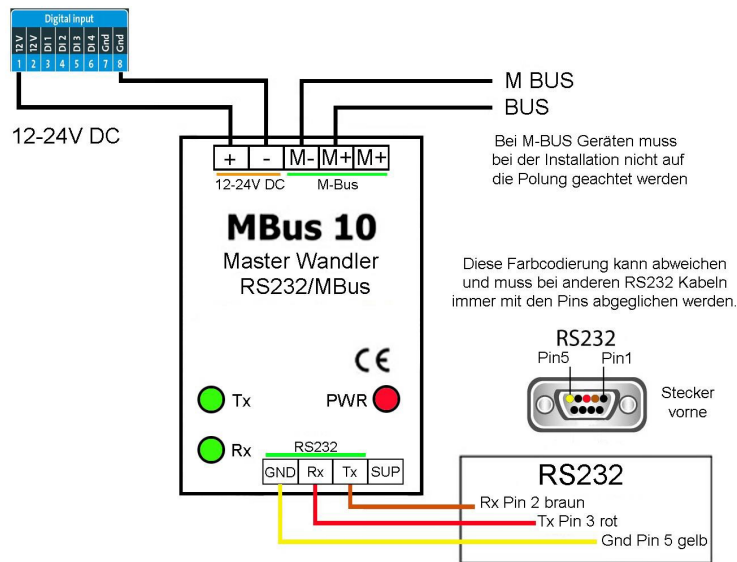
Digital input

| 12 V | 12 V | DI 1 | DI 2 | DI 3 | DI 4 | Gnd | Gnd |
|---|---|---|---|---|---|---|---|
| 1 | 2 | 3 | 4 | 5 | 6 | 7 | 8 |

M BUS
BUS

12-24V DC

+ - M- M+ M+
12-24V DC M-Bus

Bei M-BUS Geräten muss bei der Installation nicht auf die Polung geachtet werden

MBus 10
Master Wandler
RS232/MBus

Diese Farbcodierung kann abweichen und muss bei anderen RS232 Kabeln immer mit den Pins abgeglichen werden.

RS232
Pin5 Pin1
Stecker vorne

CE

Tx
PWR
Rx

RS232
GND Rx Tx SUP

RS232
Rx Pin 2 braun
Tx Pin 3 rot
Gnd Pin 5 gelb